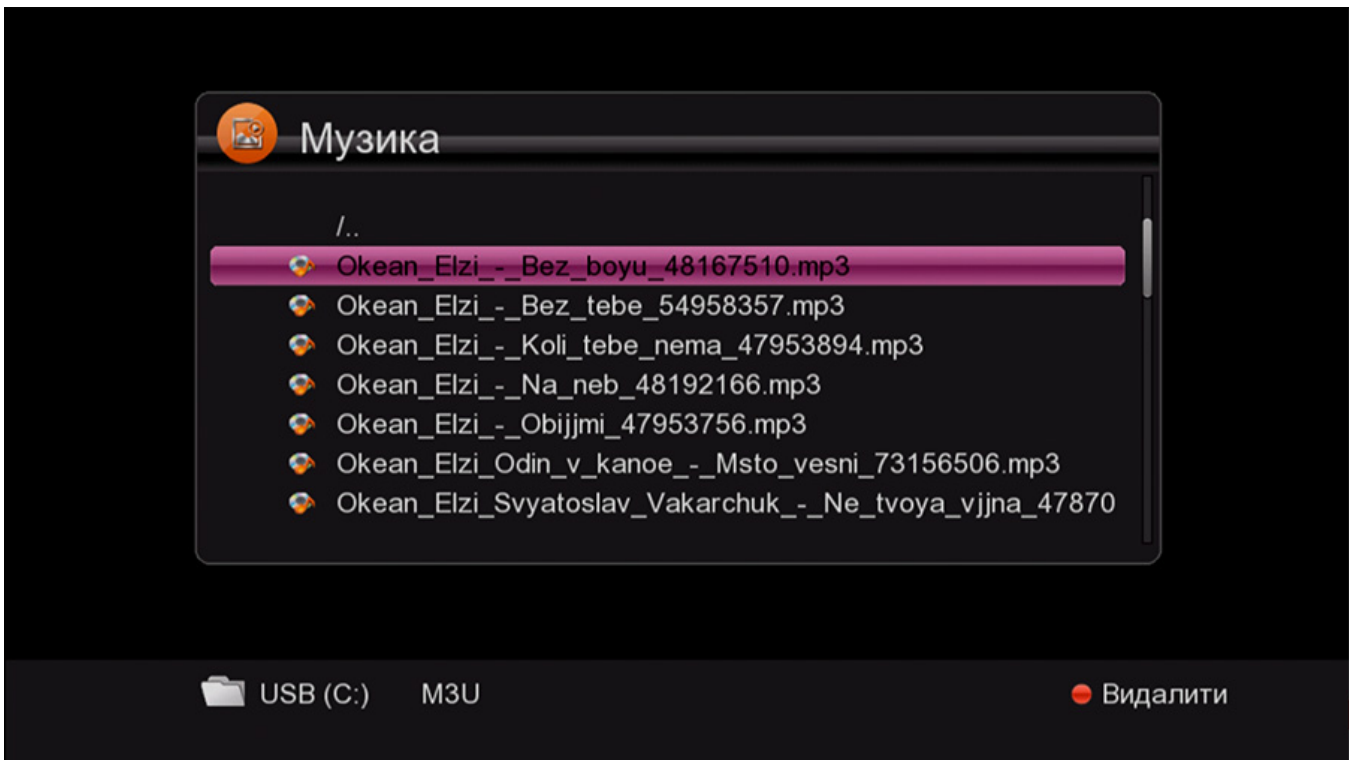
Музика

/..
Okean_Elzi_-_Bez_boyu_48167510.mp3
Okean_Elzi_-_Bez_tebe_54958357.mp3
Okean_Elzi_-_Koli_tebe_nema_47953894.mp3
Okean_Elzi_-_Na_neb_48192166.mp3
Okean_Elzi_-_Obijjmi_47953756.mp3
Okean_Elzi_Odin_v_kanoe_-_Msto_vesni_73156506.mp3
Okean_Elzi_Svyatoslav_Vakarchuk_-_Ne_tvoya_vjjna_47870

USB (C:) M3U Видалити